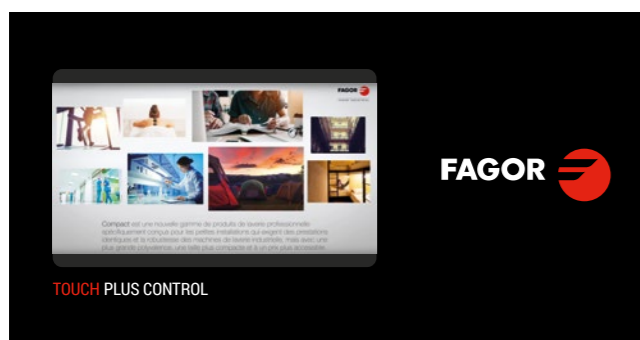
FAGOR

Compact est une nouvelle gamme de produits de lavere professionnelle spécifiquement conçus pour les petites installations qui exigent des prestations identiques et la robustesse des machines de lavere industrielle, mais avec une plus grande polyvalence, une taille plus compacte et à un prix plus accessible.

FAGOR

TOUCH PLUS CONTROL